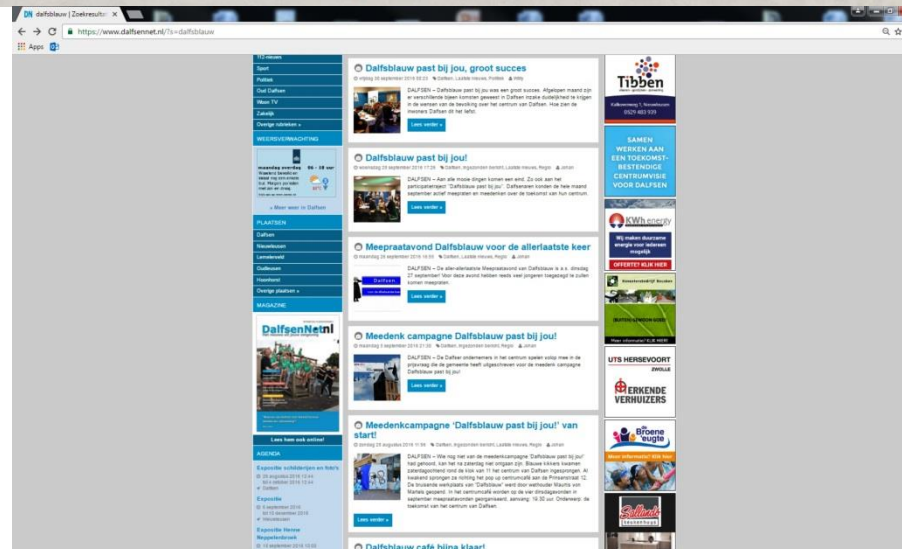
DN dalfsblauw | Zoekresulta ×

https://www.dalfsennet.nl/?s=dalfsblauw

Apps

112-nieuws
Sport
Politiek
Oud Dalfsen
Waan TV
Zakelijk
Overige rubrieken »

WEERSVERWACHTING

maandag overdag 06 - 18 uur

» Meer weer in Dalfsen

PLAATSEN
Dalfsen
Nieuwleusen
Lemelerveld
Oudleusen
Hoonhorst
Overige plaatsen »

MAGAZINE

DalfsenNet.nl

Lees hem ook online!

AGENDA

Expositie schilderijen en foto's
28 augustus 2016 13:44
tot 4 oktober 2016 13:44
Dalfsen

Expositie
6 september 2016
tot 15 november 2016
Nieuwleusen

Expositie Herma Noppelenbroek
15 september 2016 10:00

Dalfsblauw past bij jou, groot succes

DALFSEN – Dalfsblauw past bij jou was een groot succes. Afgelopen maand zijn er verschillende tijeen komsten geweest in Dalfsen inzake duidelijkheid te krijgen in de wensen van de bevolking over het centrum van Dalfsen. Hoe zien de inwoners Dalfsen dit het liefst.

Lees verder »

Dalfsblauw past bij jou!

DALFSEN – Aan alle mooie dingen komen een eind. Zo ook aan het participatietraject "Dalfsblauw past bij jou". Dalfsenaren konden de hele maand september actief meepraten en meedenken over de toekomst van hun centrum

Lees verder »

Meepraatavond Dalfsblauw voor de allerlaatste keer

DALFSEN – De aller-allerlaatste Meepraatavond van Dalfsblauw is a.s. dinsdag 27 september! Voor deze avond hebben reeds veel jongeren toegezegd te zullen komen meepraten.

Lees verder »

Meedenk campagne Dalfsblauw past bij jou!

DALFSEN – De Dalfser ondernemers in het centrum spelen volop mee in de prijsvraag die de gemeente heeft uitgeschreven voor de meedenk campagne Dalfsblauw past bij jou!

Lees verder »

Meedenkcampagne 'Dalfsblauw past bij jou!' van start!

DALFSEN – We nog het van de meedenkcampagne 'Dalfsblauw past bij jou!' het gehoord, kan het na zaterdag niet ontgaan zijn. Blauwe kikkers kwamen patentagoderend rond de kiok van 11 het centrum van Dalfsen ingesprongen. Al kwakend sprongen ze richting het pop up centrumcafé aan de Prinsenstraat 12. De bruisende werkplaats van 'Dalfsblauw' werd door wethouder Maurits von Martels geopend. In het centrumcafé worden op de vier dinsdagavonden in september meepraatavonden georganiseerd, aanvang: 19.30 uur. Onderwerp: de toekomst van het centrum van Dalfsen.

Lees verder »

Dalfsblauw café bijna klaar!

Tibben

SAMEN WERKEN AAN EEN TOEKOMST-BESTENDIGE CENTRUMVISIE VOOR DALFSEN

KWh energy
Wij maken duurzame energie voor iedereen mogelijk
OFFERTE? KLIK HIER!

UTS HERSEVOORT ZWOLLE
ERKENDE VERHUIZERS

Broene Eugte

Sollards